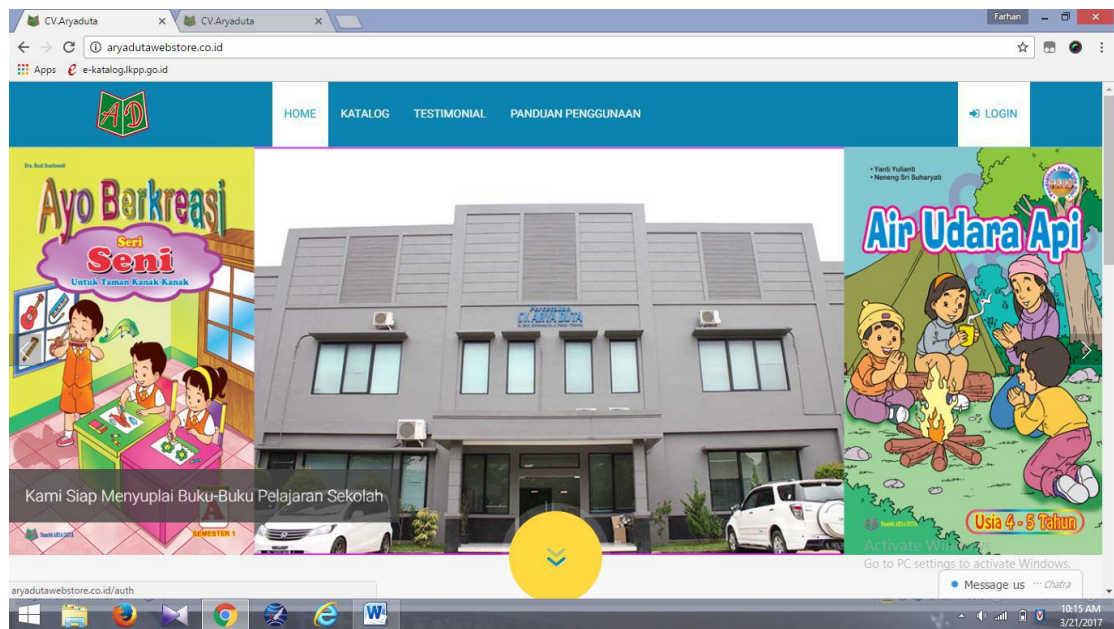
CV.Aryaduta
CV.Aryaduta
Farhan
aryadutawebstore.co.id
Apps
e-katalog.lkpp.go.id
AD
HOME
KATALOG
TESTIMONIAL
PANDUAN PENGGUNAAN
LOGIN
Dra. Budi Suslowati
Ayo Berkreasi
Seri
Seni
Untuk Taman Kanak-Kanak
SEMESTER 1
CV. ARYA DUTA
• Yanti Yulianti
• Neneng Sri Suharyati
Air Udara Api
Usia 4 - 5 Tahun
Kami Siap Menyuplai Buku-Buku Pelajaran Sekolah
Activate Windows
Go to PC settings to activate Windows.
Message us
Chatra
aryadutawebstore.co.id/auth
10:15 AM
3/21/2017